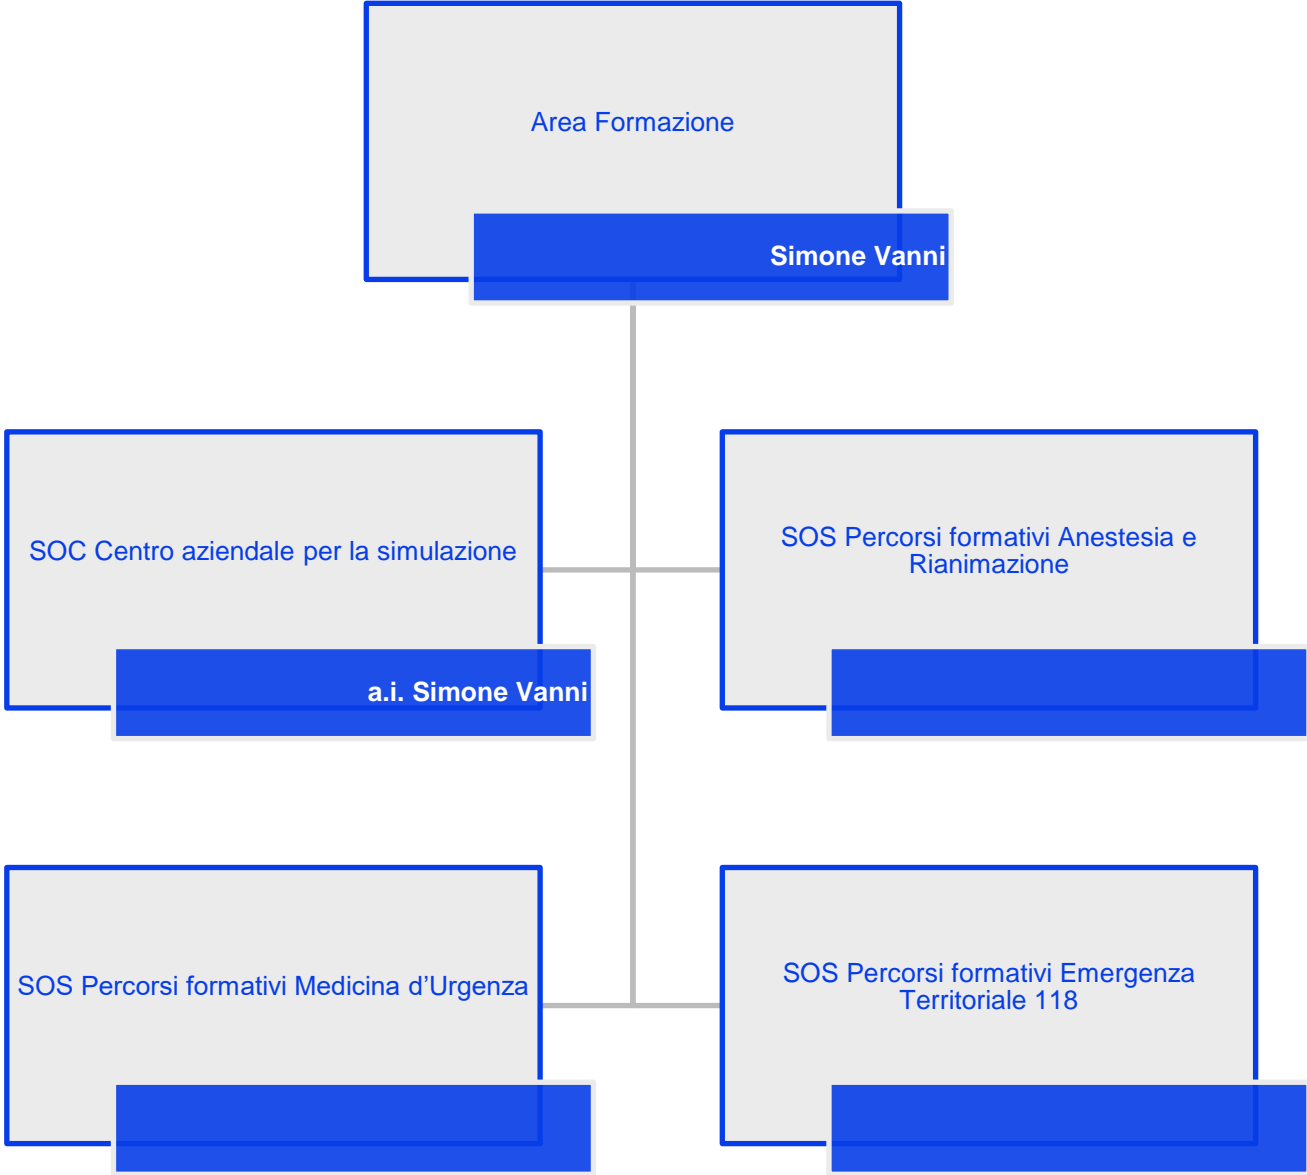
Area Formazione

Simone Vanni

SOC Centro aziendale per la simulazione

a.i. Simone Vanni

SOS Percorsi formativi Anestesia e Rianimazione

SOS Percorsi formativi Medicina d’Urgenza

SOS Percorsi formativi Emergenza Territoriale 118